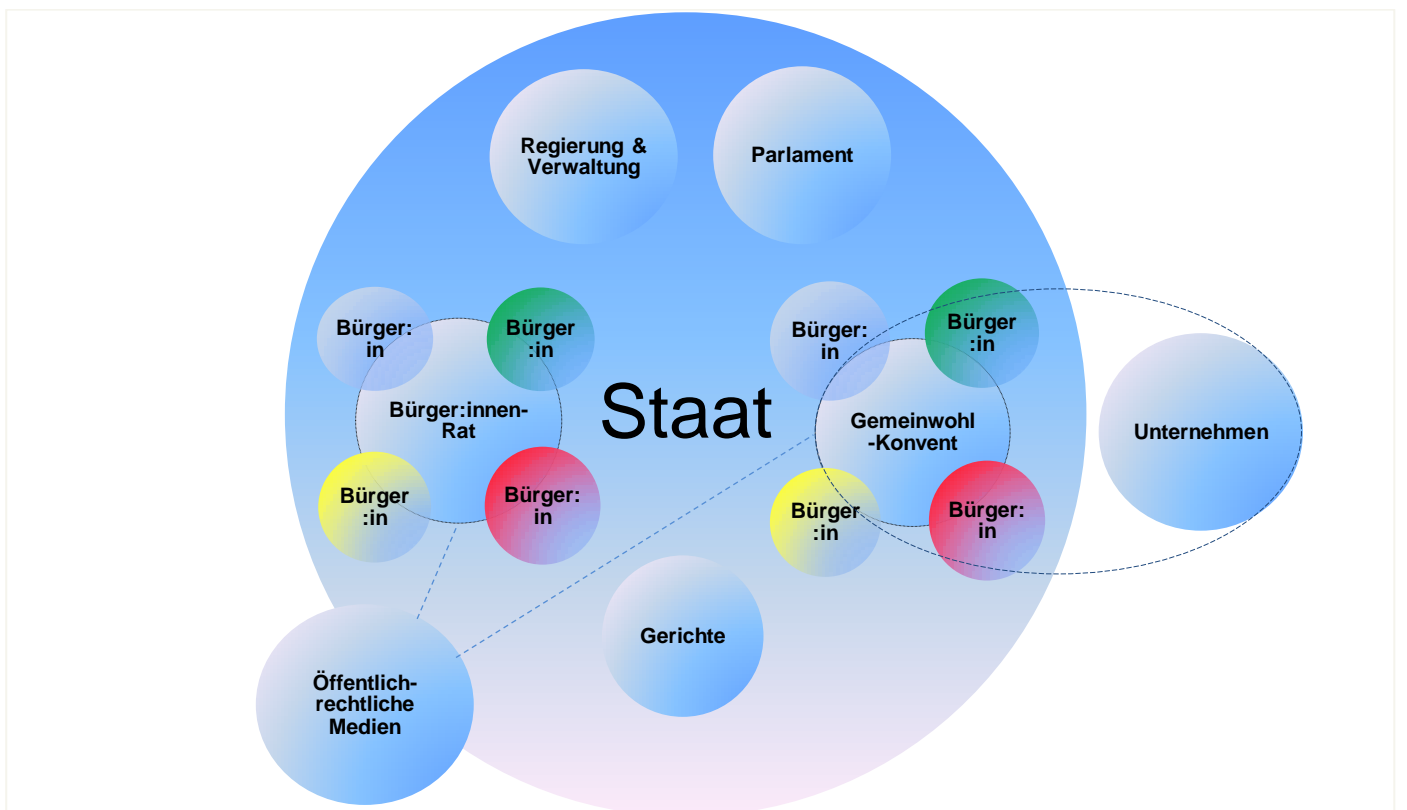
Regierung & Verwaltung

Parlament

Bürger: in

Bürger :in

Bürger:innen-Rat

Bürger :in

Bürger: in

Staat

Bürger: in

Bürger :in

Gemeinwohl -Konvent

Bürger :in

Bürger: in

Unternehmen

Gerichte

Öffentlich-rechtliche Medien